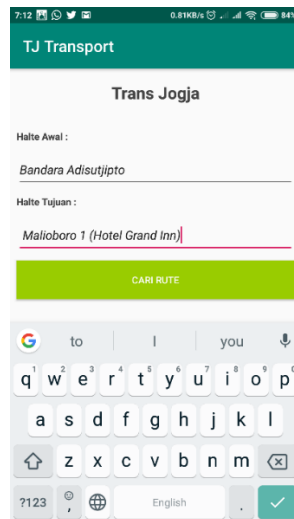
7:12 0.81KB/s 84%

TJ Transport

Trans Jogja

Halte Awal :

Bandara Adisutjipto

Halte Tujuan :

Malioboro 1 (Hotel Grand Inn)

CARI RUTE

to | I | you

q w e r t y u i o p
a s d f g h j k l
z x c v b n m
?123 , English .